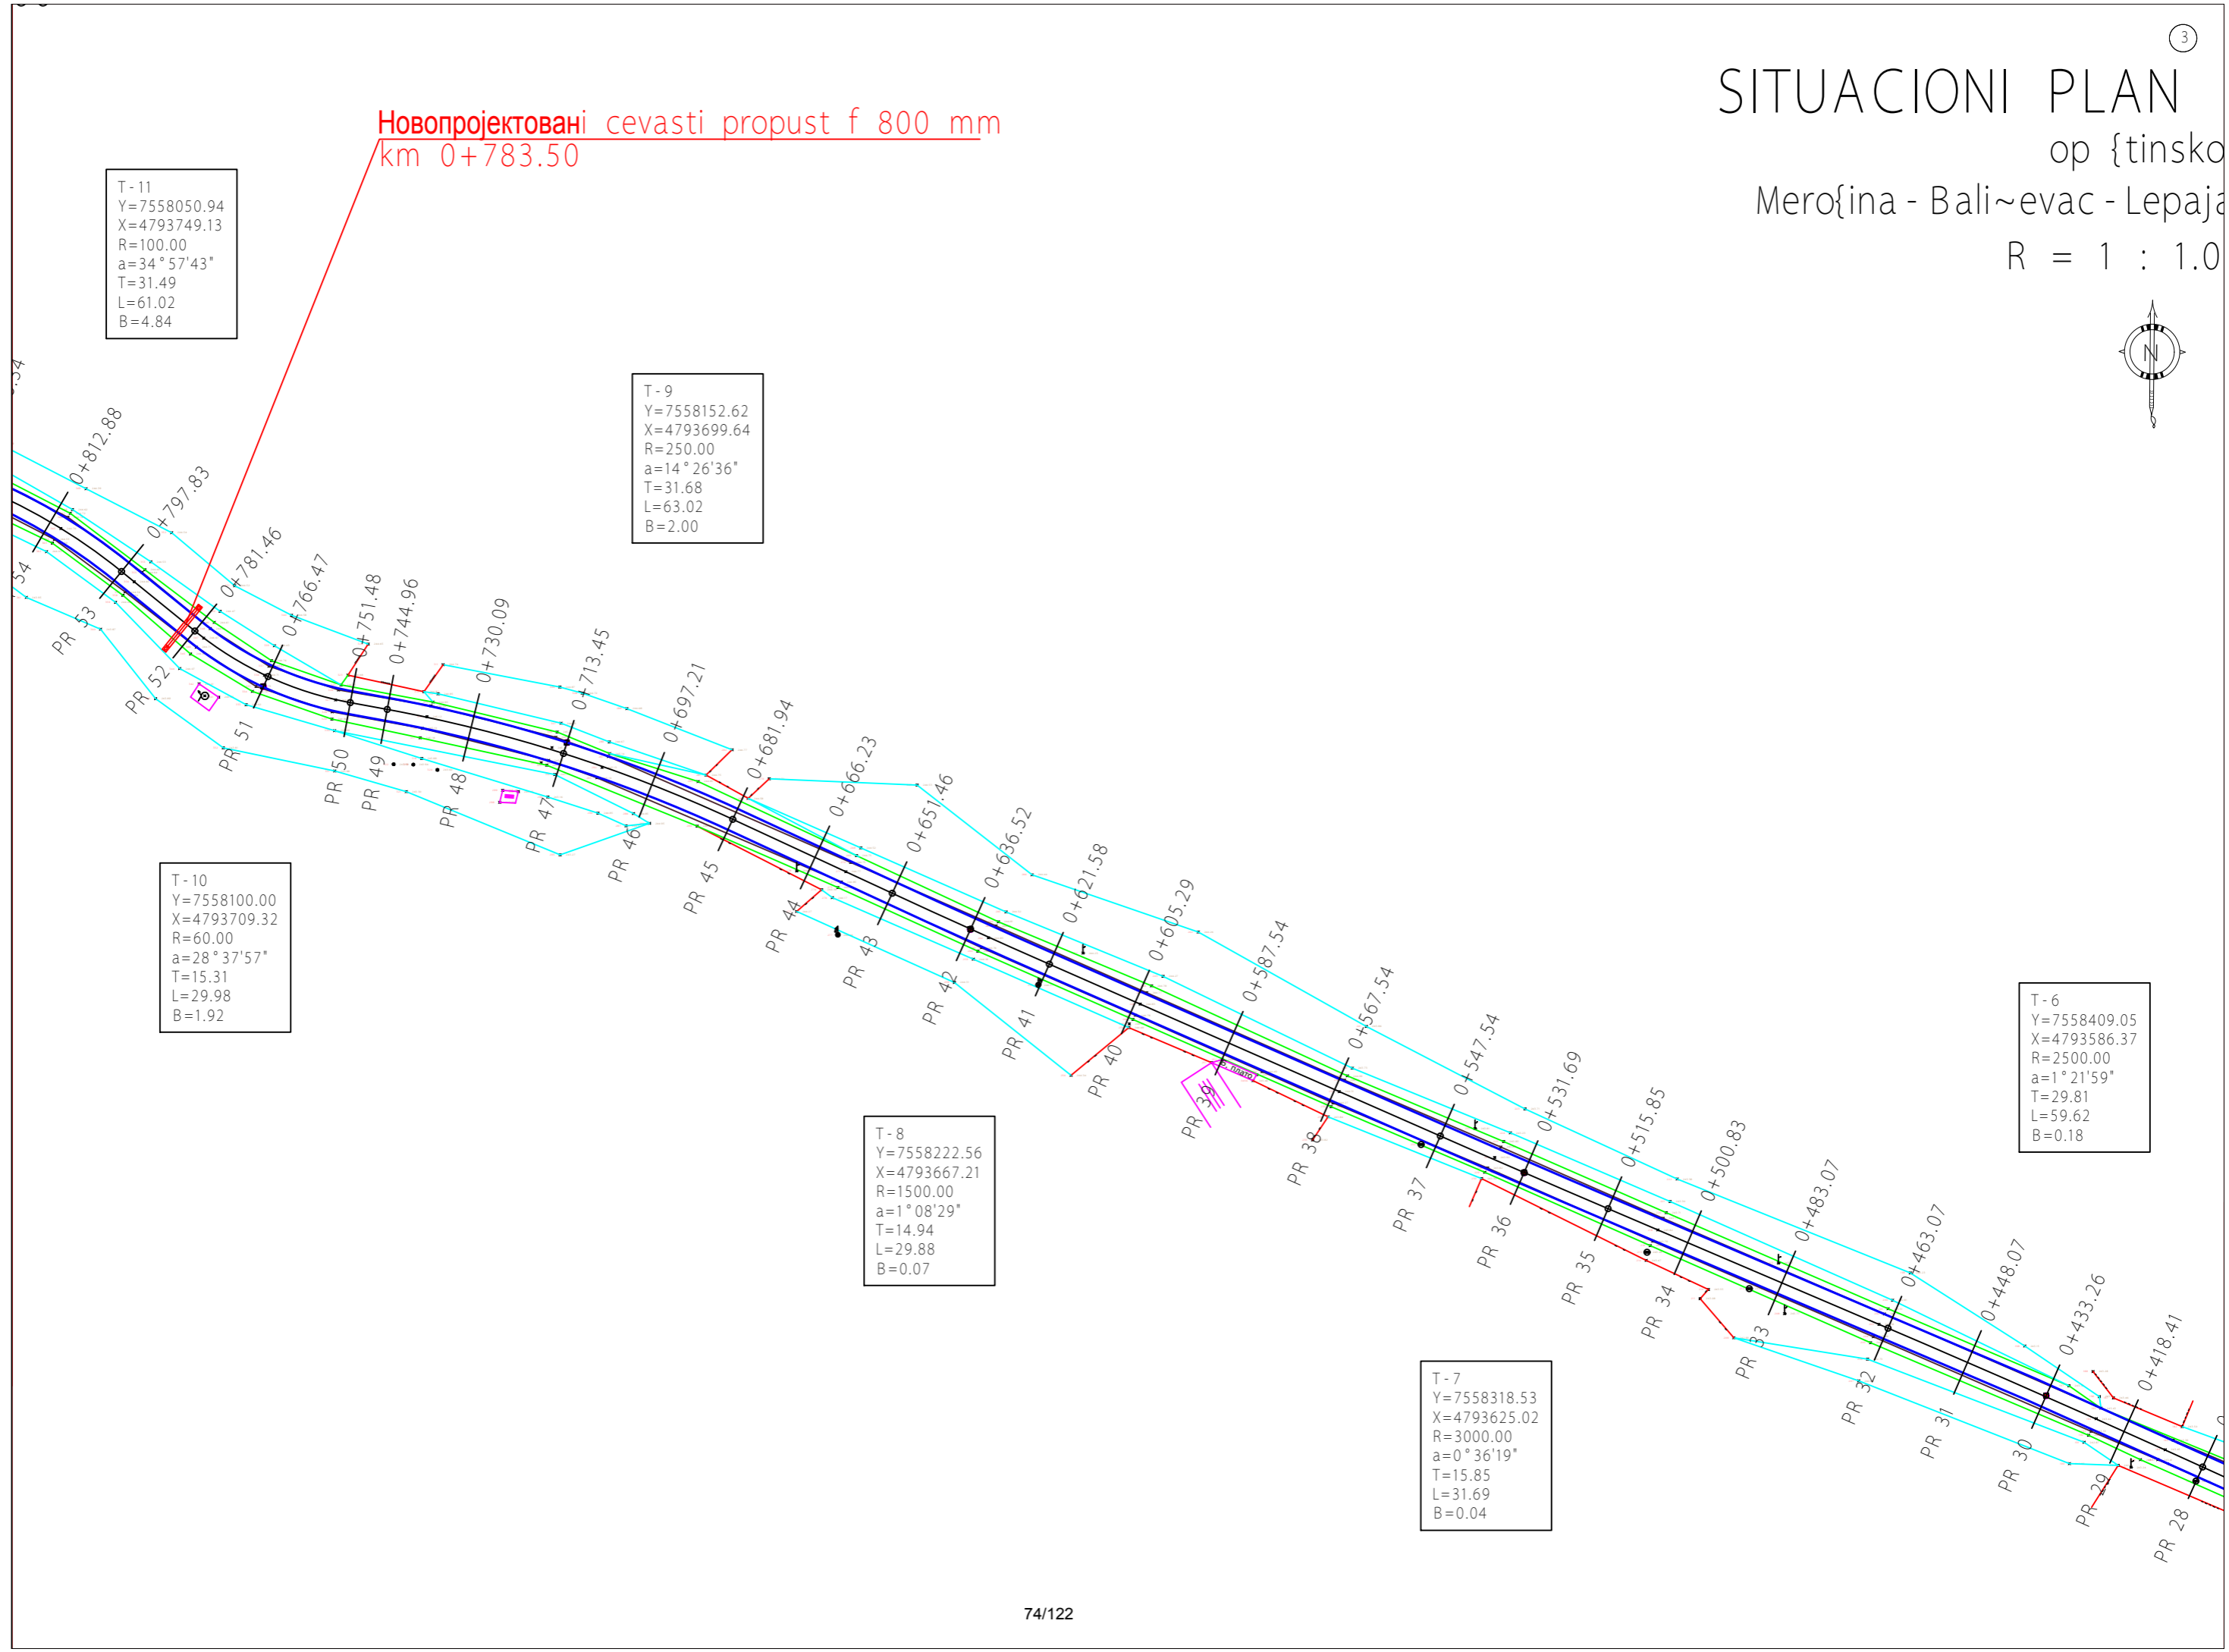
3

SITUACIONI PLAN
op {tinsko
Mero{ina - Bali~evac - Lepaja
R = 1 : 1.0

N

Новопројектовані cevasti propust f 800 mm
km 0+783.50

T - 11
Y=7558050.94
X=4793749.13
R=100.00
a=34°57'43"
T=31.49
L=61.02
B=4.84

T - 9
Y=7558152.62
X=4793699.64
R=250.00
a=14°26'36"
T=31.68
L=63.02
B=2.00

T - 10
Y=7558100.00
X=4793709.32
R=60.00
a=28°37'57"
T=15.31
L=29.98
B=1.92

T - 8
Y=7558222.56
X=4793667.21
R=1500.00
a=1°08'29"
T=14.94
L=29.88
B=0.07

T - 7
Y=7558318.53
X=4793625.02
R=3000.00
a=0°36'19"
T=15.85
L=31.69
B=0.04

T - 6
Y=7558409.05
X=4793586.37
R=2500.00
a=1°21'59"
T=29.81
L=59.62
B=0.18

0+812.88
0+797.83
0+781.46
0+766.47
0+751.48
0+744.96
0+730.09
0+713.45
0+697.21
0+681.94
0+666.23
0+651.46
0+636.52
0+621.58
0+605.29
0+587.54
0+567.54
0+547.54
0+531.69
0+515.85
0+500.83
0+483.07
0+463.07
0+448.07
0+433.26
0+418.41

PR 53
PR 52
PR 51
PR 50
PR 49
PR 48
PR 47
PR 46
PR 45
PR 44
PR 43
PR 42
PR 41
PR 40
PR 39
PR 38
PR 37
PR 36
PR 35
PR 34
PR 33
PR 32
PR 31
PR 30
PR 29
PR 28

74/122